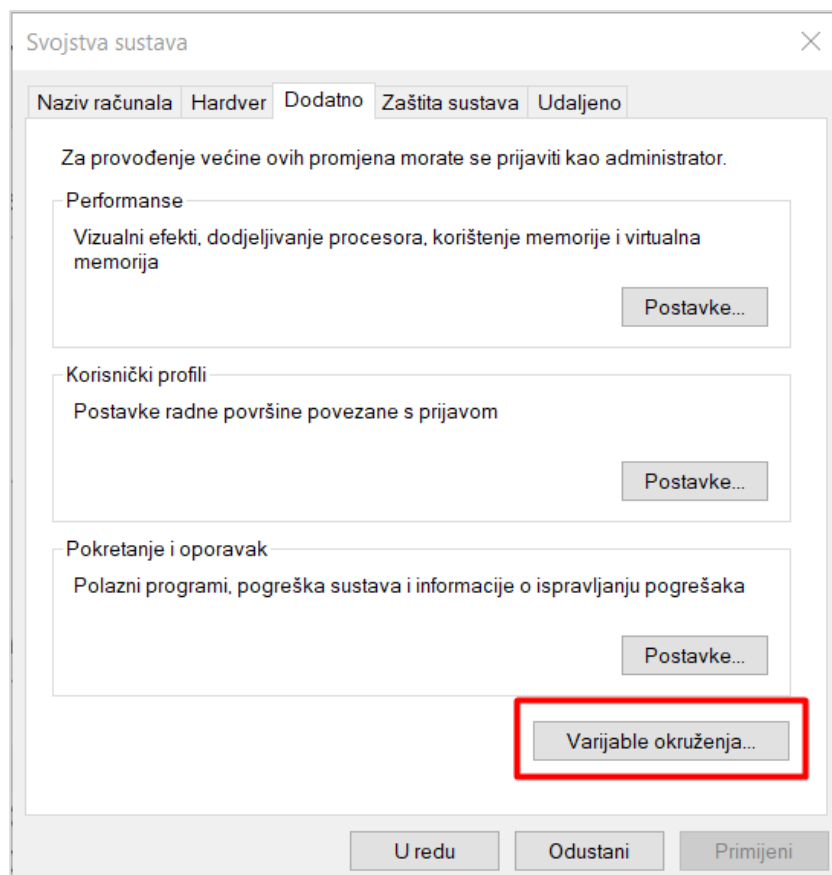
Svojstva sustava

Naziv računala | Hardver | Dodatno | Zaštita sustava | Udaljeno

Za provođenje većine ovih promjena morate se prijaviti kao administrator.

Performanse

Vizualni efekti, dodjeljivanje procesora, korištenje memorije i virtualna memorija

Postavke...

Korisnički profili

Postavke radne površine povezane s prijavom

Postavke...

Pokretanje i oporavak

Polazni programi, pogreška sustava i informacije o ispravljanju pogrešaka

Postavke...

Varijable okruženja...

U redu | Odustani | Primijeni